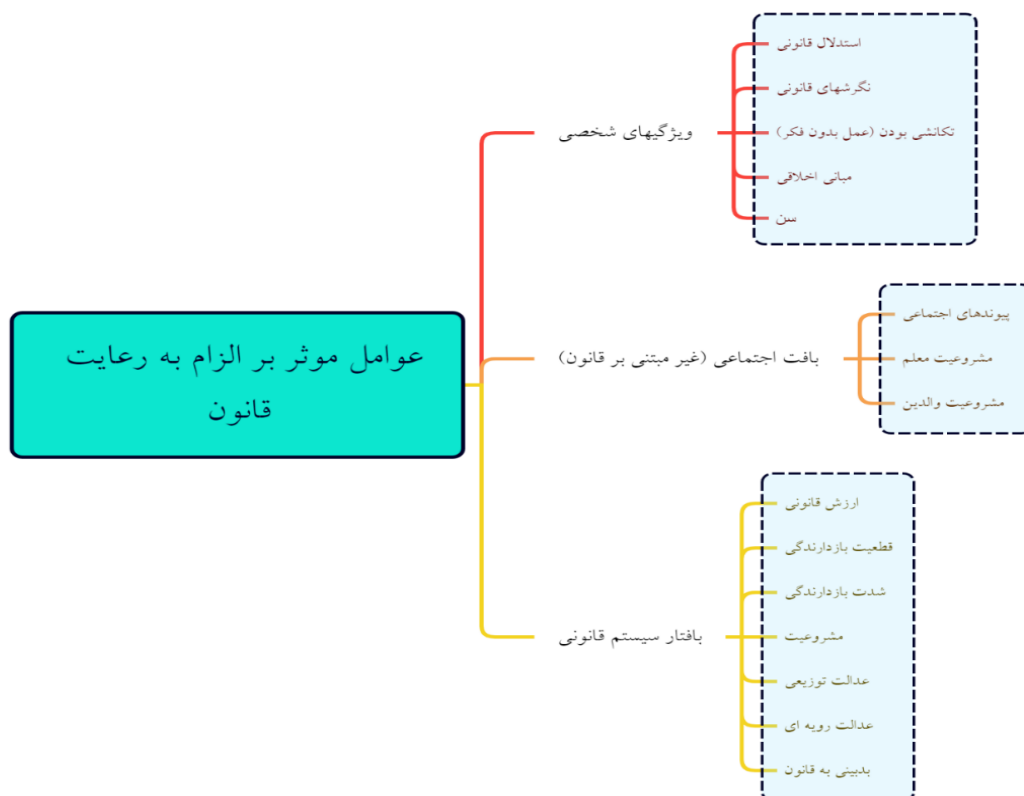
عوامل موثر بر الزام به رعایت قانون

ویژگیهای شخصی
استدلال قانونی
نگرشهای قانونی
تکانشی بودن (عمل بدون فکر)
مبانی اخلاقی
سن

بافت اجتماعی (غیر مبتنی بر قانون)
پیوندهای اجتماعی
مشروعیت معلم
مشروعیت والدین

بافتار سیستم قانونی
ارزش قانونی
قطعیت بازدارندگی
شدت بازدارندگی
مشروعیت
عدالت توزیعی
عدالت رویه ای
بدبینی به قانون